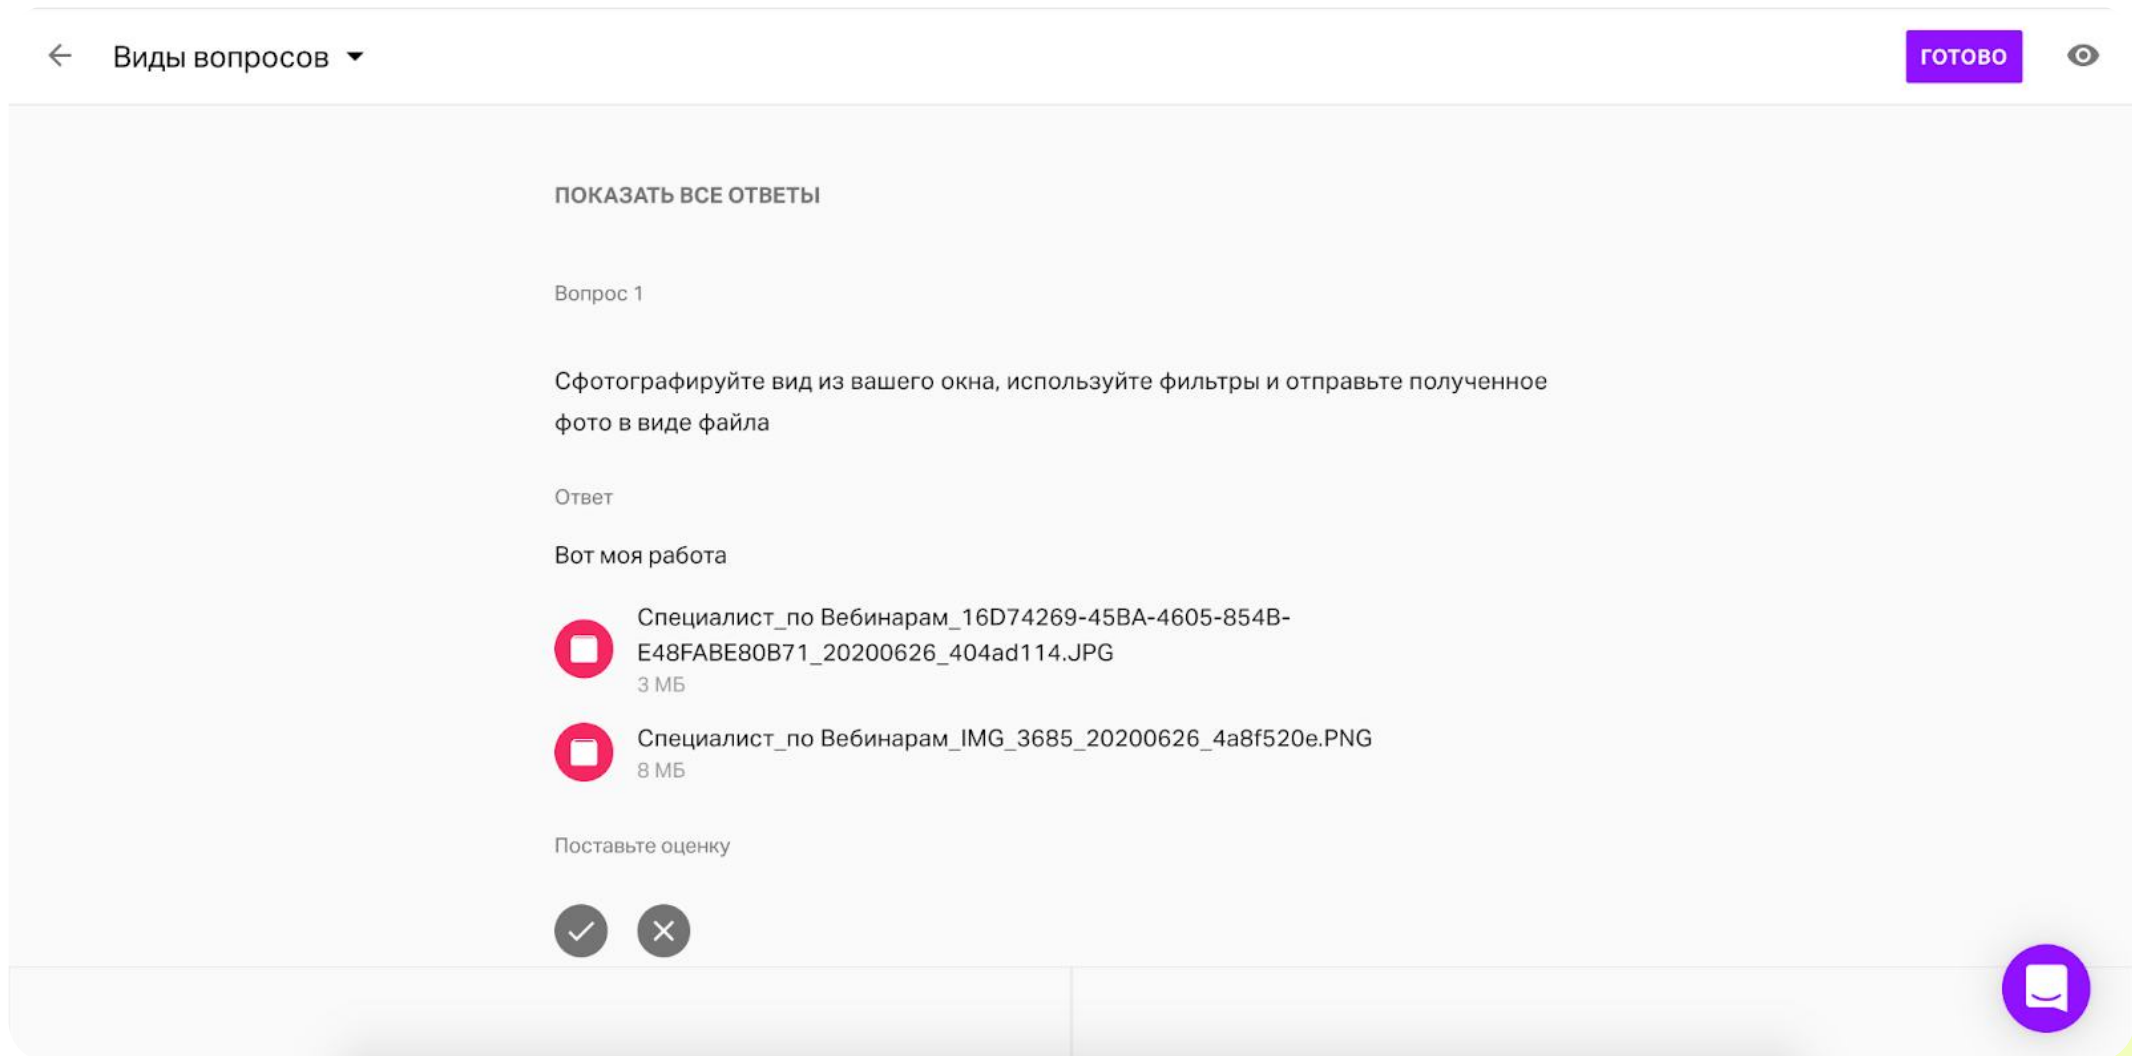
Виды вопросов

ГОТОВО

ПОКАЗАТЬ ВСЕ ОТВЕТЫ

Вопрос 1

Сфотографируйте вид из вашего окна, используйте фильтры и отправьте полученное фото в виде файла

Ответ

Вот моя работа

Специалист_по Вебинарам_16D74269-45BA-4605-854B-E48FABE80B71_20200626_404ad114.JPG
3 МБ

Специалист_по Вебинарам_IMG_3685_20200626_4a8f520e.PNG
8 МБ

Поставьте оценку